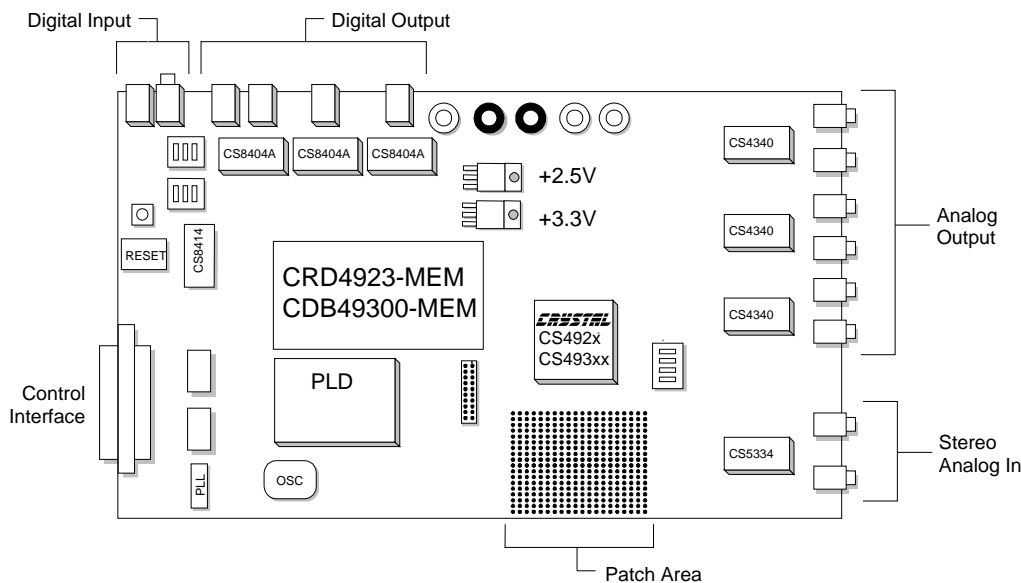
Digital Input

Digital Output

CS8404A

CS8404A

CS8404A

+2.5V

+3.3V

CS4340

CS4340

CS4340

Analog Output

RESET

CS8414

CRD4923-MEM
CDB49300-MEM

CRYSTAL
CS492x
CS493xx

Control Interface

PLD

CS5334

Stereo Analog In

PLL

OSC

Patch Area